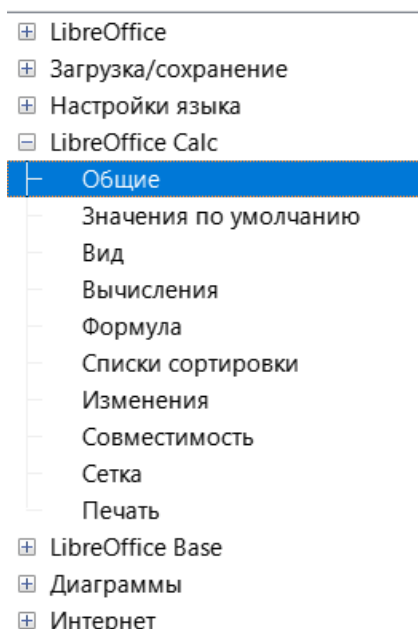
⊞ LibreOffice
⊞ Загрузка/сохранение
⊞ Настройки языка
⊟ LibreOffice Calc
Общие
Значения по умолчанию
Вид
Вычисления
Формула
Списки сортировки
Изменения
Совместимость
Сетка
Печать
⊞ LibreOffice Base
⊞ Диаграммы
⊞ Интернет